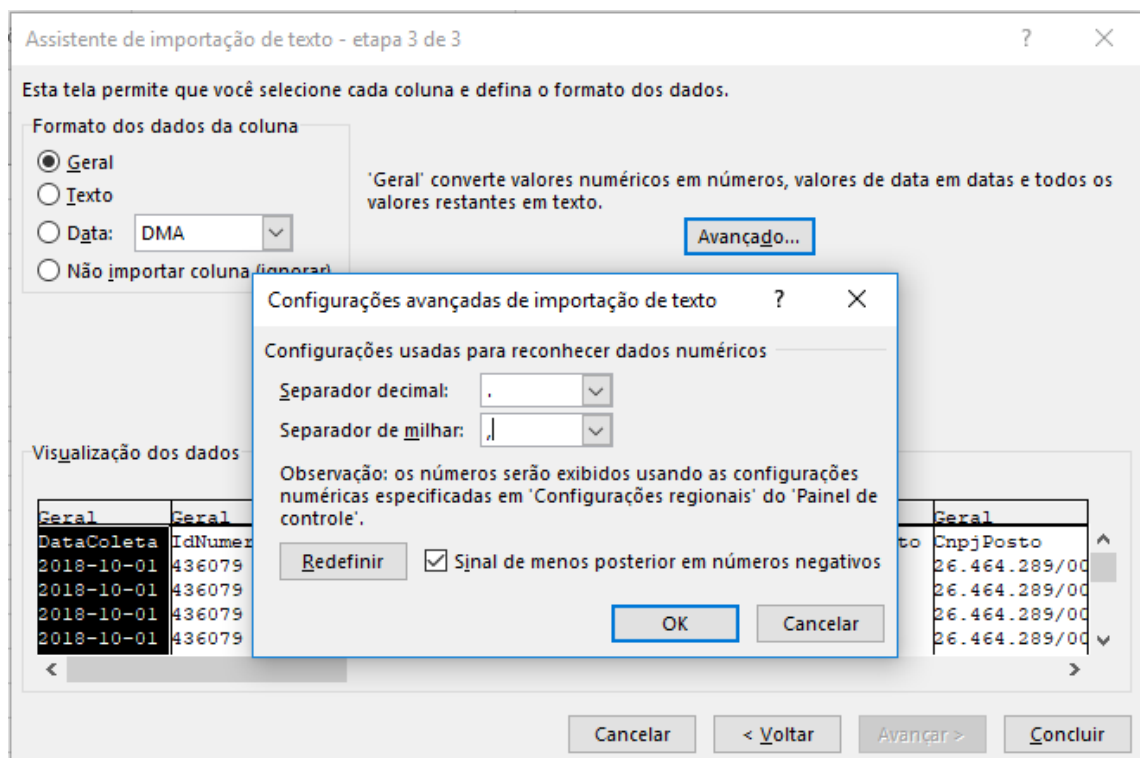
Assistente de importação de texto - etapa 3 de 3 ? ×

Esta tela permite que você selecione cada coluna e defina o formato dos dados.

Formato dos dados da coluna
Geral
Texto
Data: DMA
Não importar coluna (ignorar)

'Geral' converte valores numéricos em números, valores de data em datas e todos os valores restantes em texto.

Avançado...

Configurações avançadas de importação de texto ? ×

Configurações usadas para reconhecer dados numéricos

Separador decimal: .
Separador de milhar: ,

Observação: os números serão exibidos usando as configurações numéricas especificadas em 'Configurações regionais' do 'Painel de controle'.

Redefinir
Sinal de menos posterior em números negativos

OK Cancelar

Visualização dos dados

| Geral | Geral | | Geral |
|---|---|---|---|
| DataColeta | IdNumer | to | CnpjPosto |
| 2018-10-01 | 436079 | | 26.464.289/00 |
| 2018-10-01 | 436079 | | 26.464.289/00 |
| 2018-10-01 | 436079 | | 26.464.289/00 |
| 2018-10-01 | 436079 | | 26.464.289/00 |

Cancelar < Voltar Avançar > Concluir